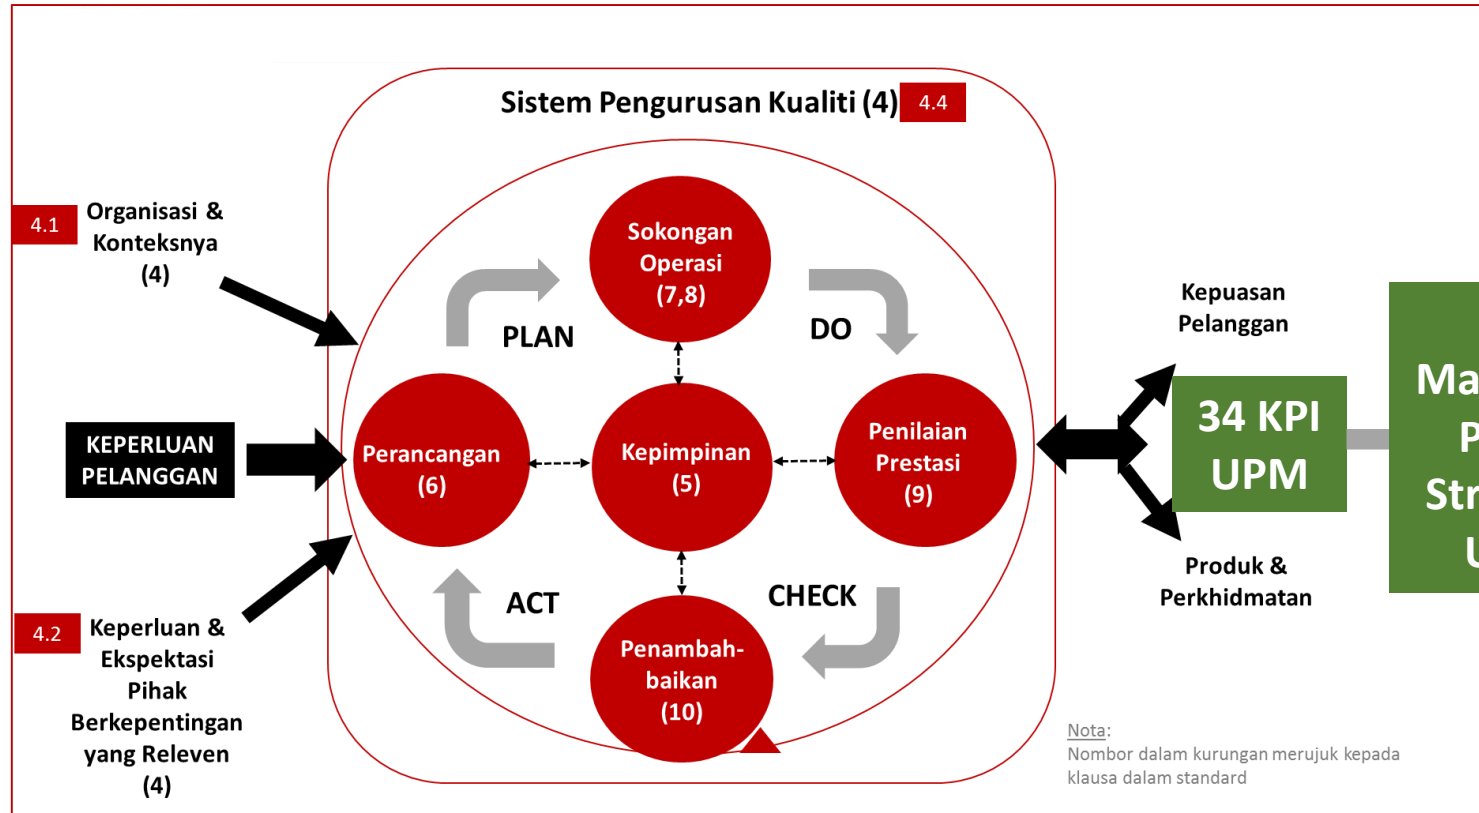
Sistem Pengurusan Kualiti (4) 4.4

4.1 Organisasi & Konteksnya (4)

KEPERLUAN PELANGGAN

4.2 Keperluan & Ekspektasi Pihak Berkepentingan yang Releven (4)

PLAN

Sokongan Operasi (7,8)

DO

Perancangan (6)

Kepimpinan (5)

Penilaian Prestasi (9)

ACT

CHECK

Penambah-baikan (10)

Kepuasan Pelanggan

34 KPI UPM

Produk & Perkhidmatan

Ma
P
Str
U

Nota:
Nombor dalam kurungan merujuk kepada klausa dalam standard